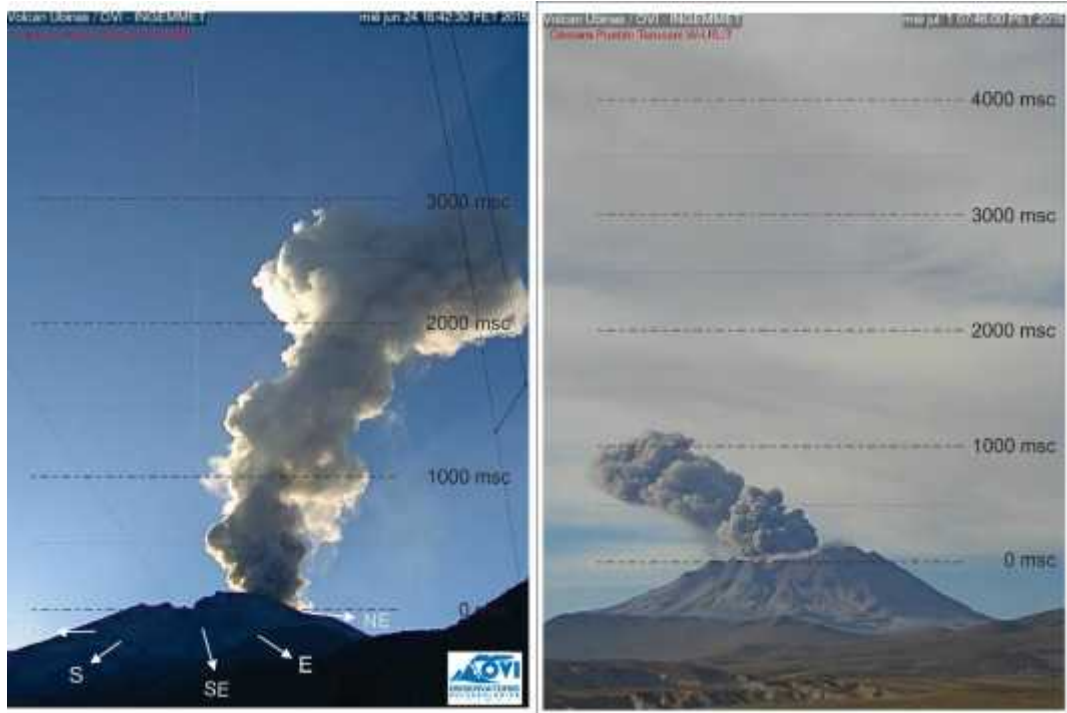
Volcan Ubinas / OVI - INGEMMET
mie jun 24 16:42:30 PET 2015
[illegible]

3000 msc

2000 msc

1000 msc

0

NE

S

SE

E

OVI

Volcan Ubinas / OVI - INGEMMET
mie jul 1 07:48:00 PET 2015
Camara Pueblo Tonosan W-UBLT

4000 msc

3000 msc

2000 msc

1000 msc

0 msc